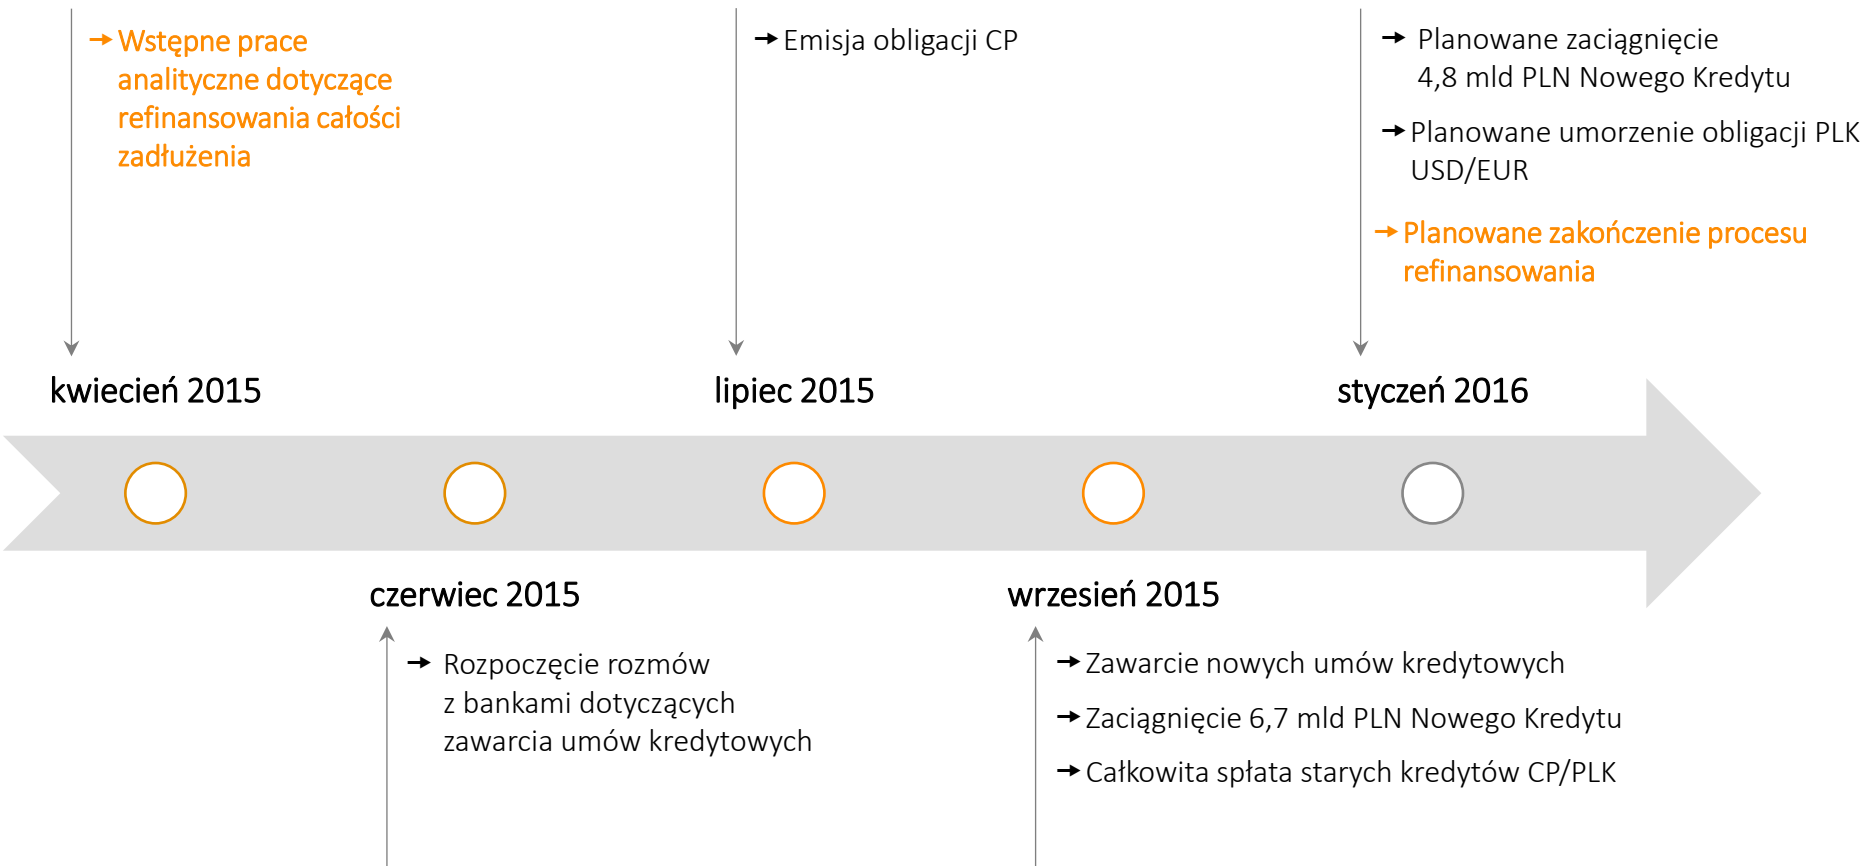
→ Wstępne prace analityczne dotyczące refinansowania całości zadłużenia

→ Emisja obligacji CP

→ Planowane zaciągnięcie 4,8 mld PLN Nowego Kredytu

→ Planowane umorzenie obligacji PLK USD/EUR

→ Planowane zakończenie procesu refinansowania

kwiecień 2015

lipiec 2015

styczeń 2016

czerwiec 2015

wrzesień 2015

→ Rozpoczęcie rozmów z bankami dotyczących zawarcia umów kredytowych

→ Zawarcie nowych umów kredytowych

→ Zaciągnięcie 6,7 mld PLN Nowego Kredytu

→ Całkowita spłata starych kredytów CP/PLK